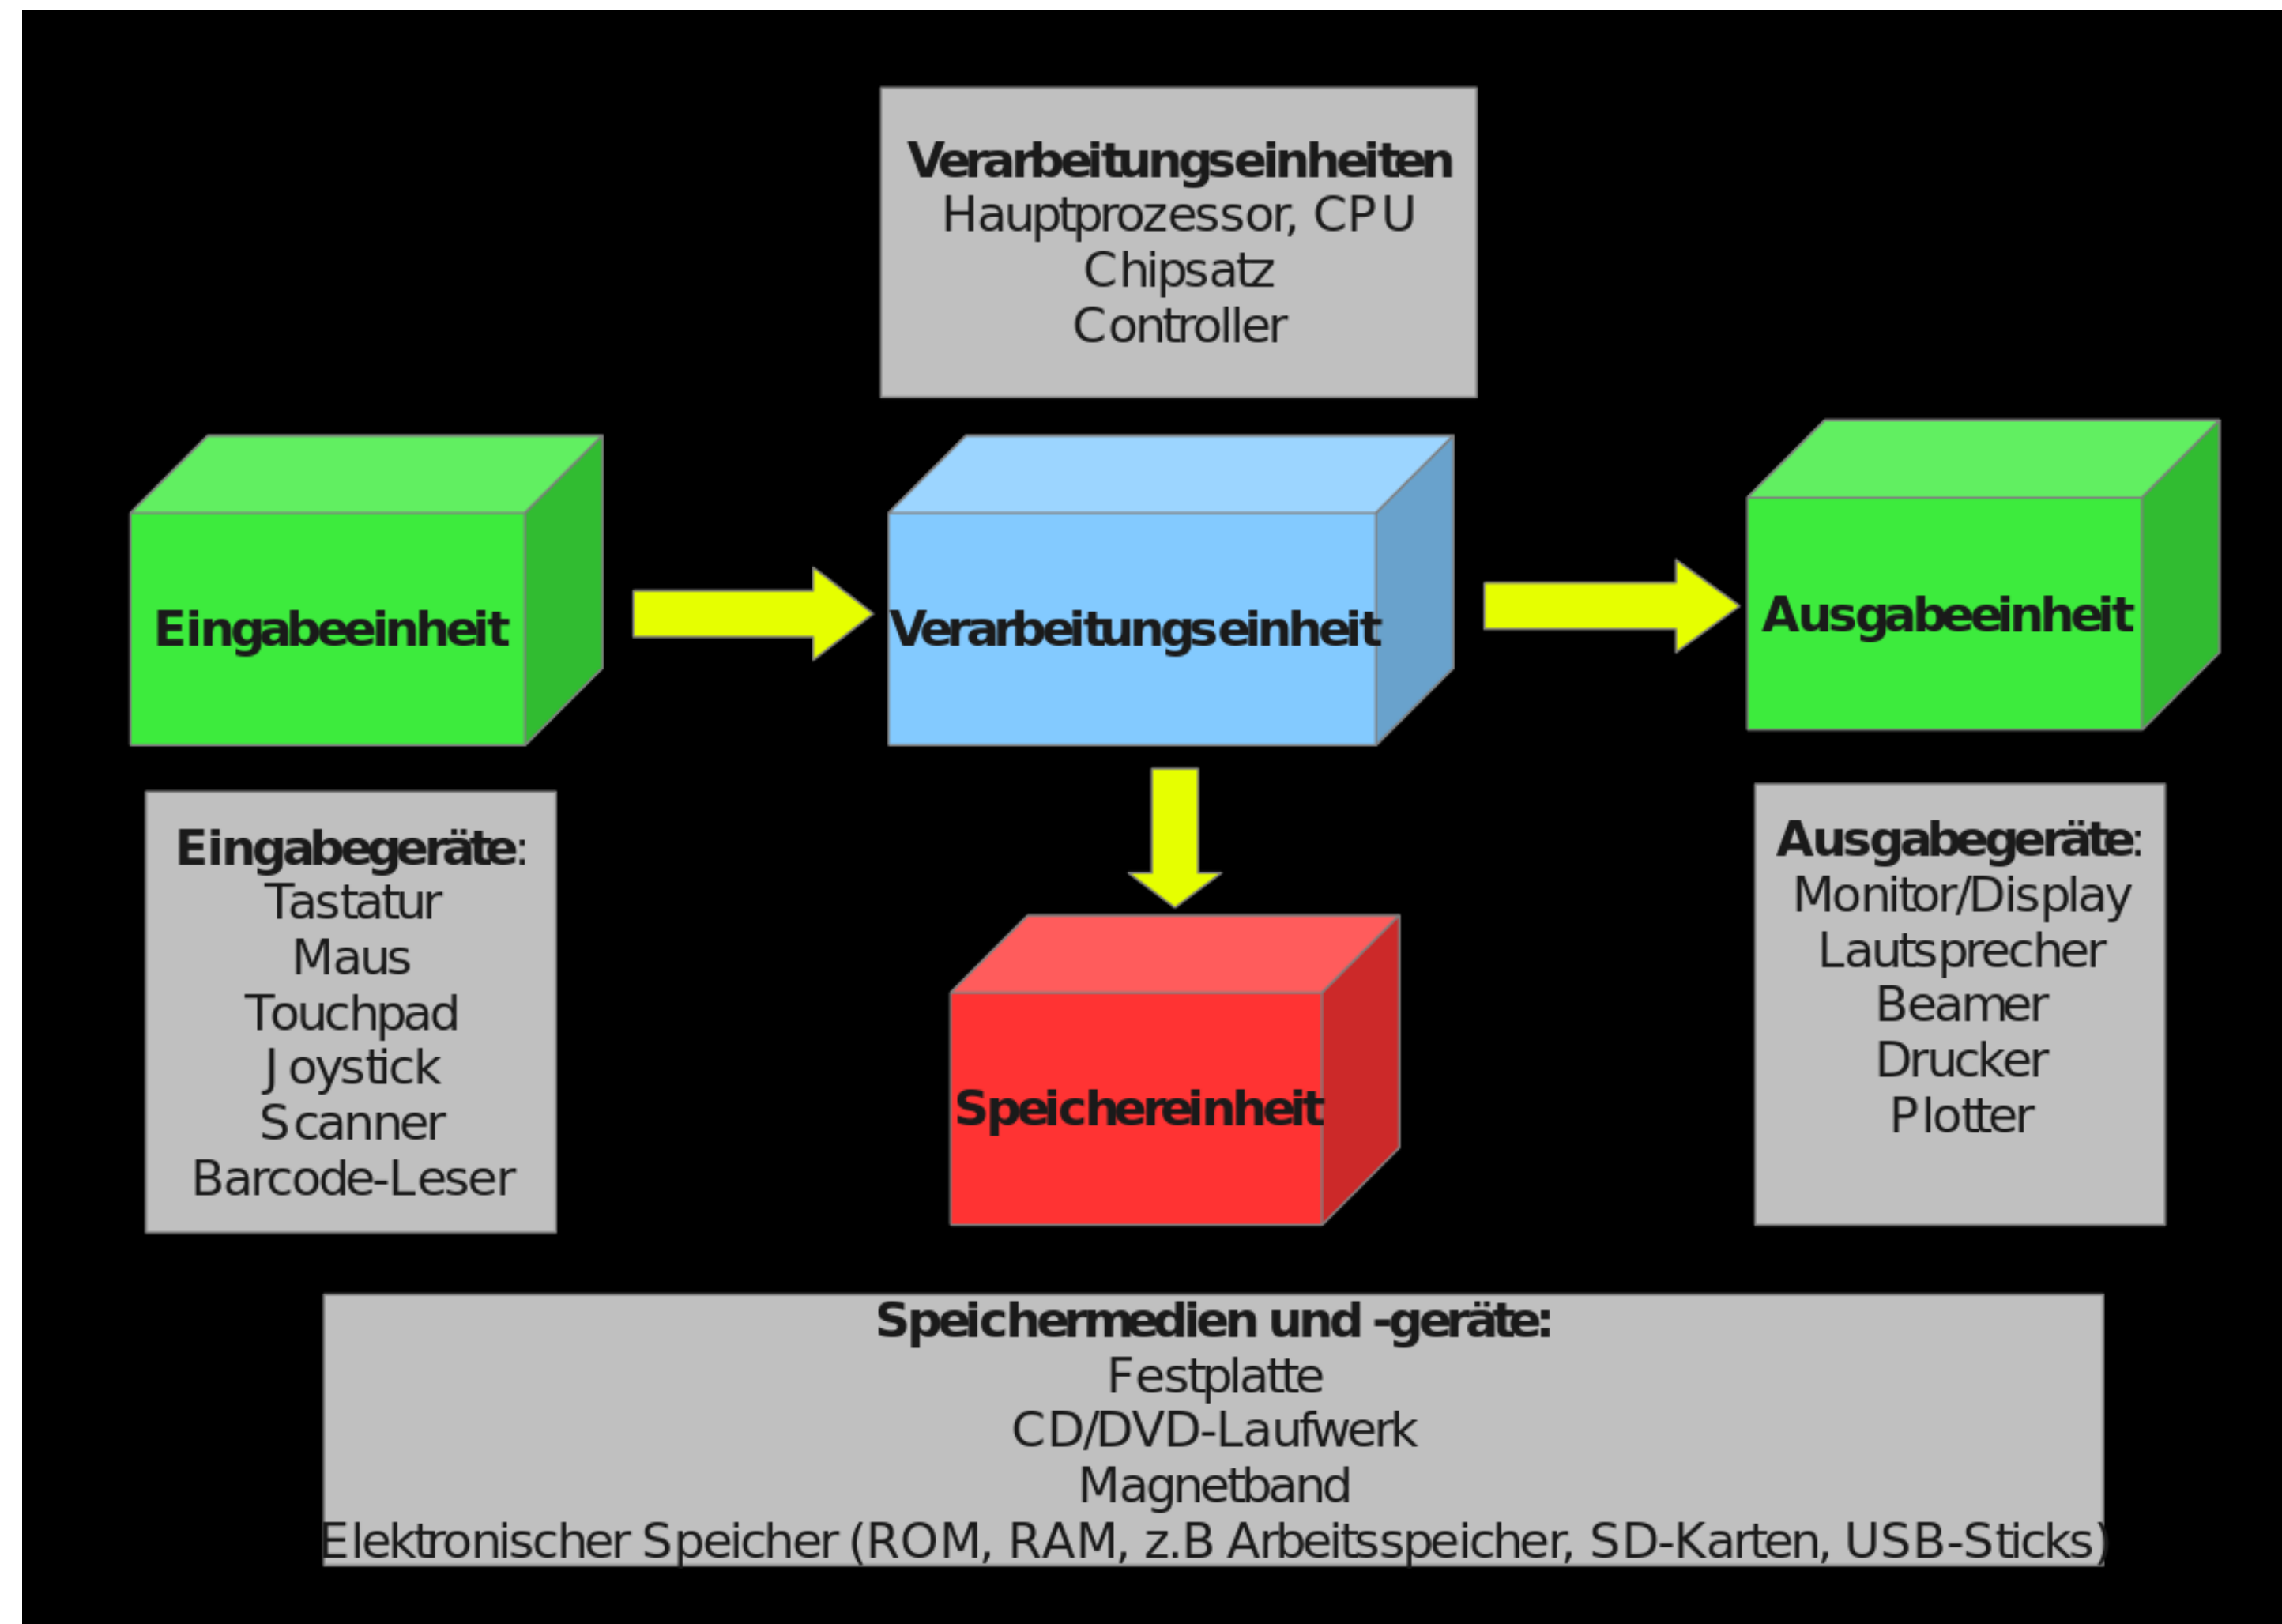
Verarbeitungseinheiten
Hauptprozessor, CPU
Chipsatz
Controller

Eingabeeinheit

Verarbeitungseinheit

Ausgabeeinheit

Eingabegeräte:
Tastatur
Maus
Touchpad
Joystick
Scanner
Barcode-Leser

Speichereinheit

Ausgabegeräte:
Monitor/Display
Lautsprecher
Beamer
Drucker
Plotter

Speichermedien und -geräte:
Festplatte
CD/DVD-Laufwerk
Magnetband
Elektronischer Speicher (ROM, RAM, z.B Arbeitsspeicher, SD-Karten, USB-Sticks)